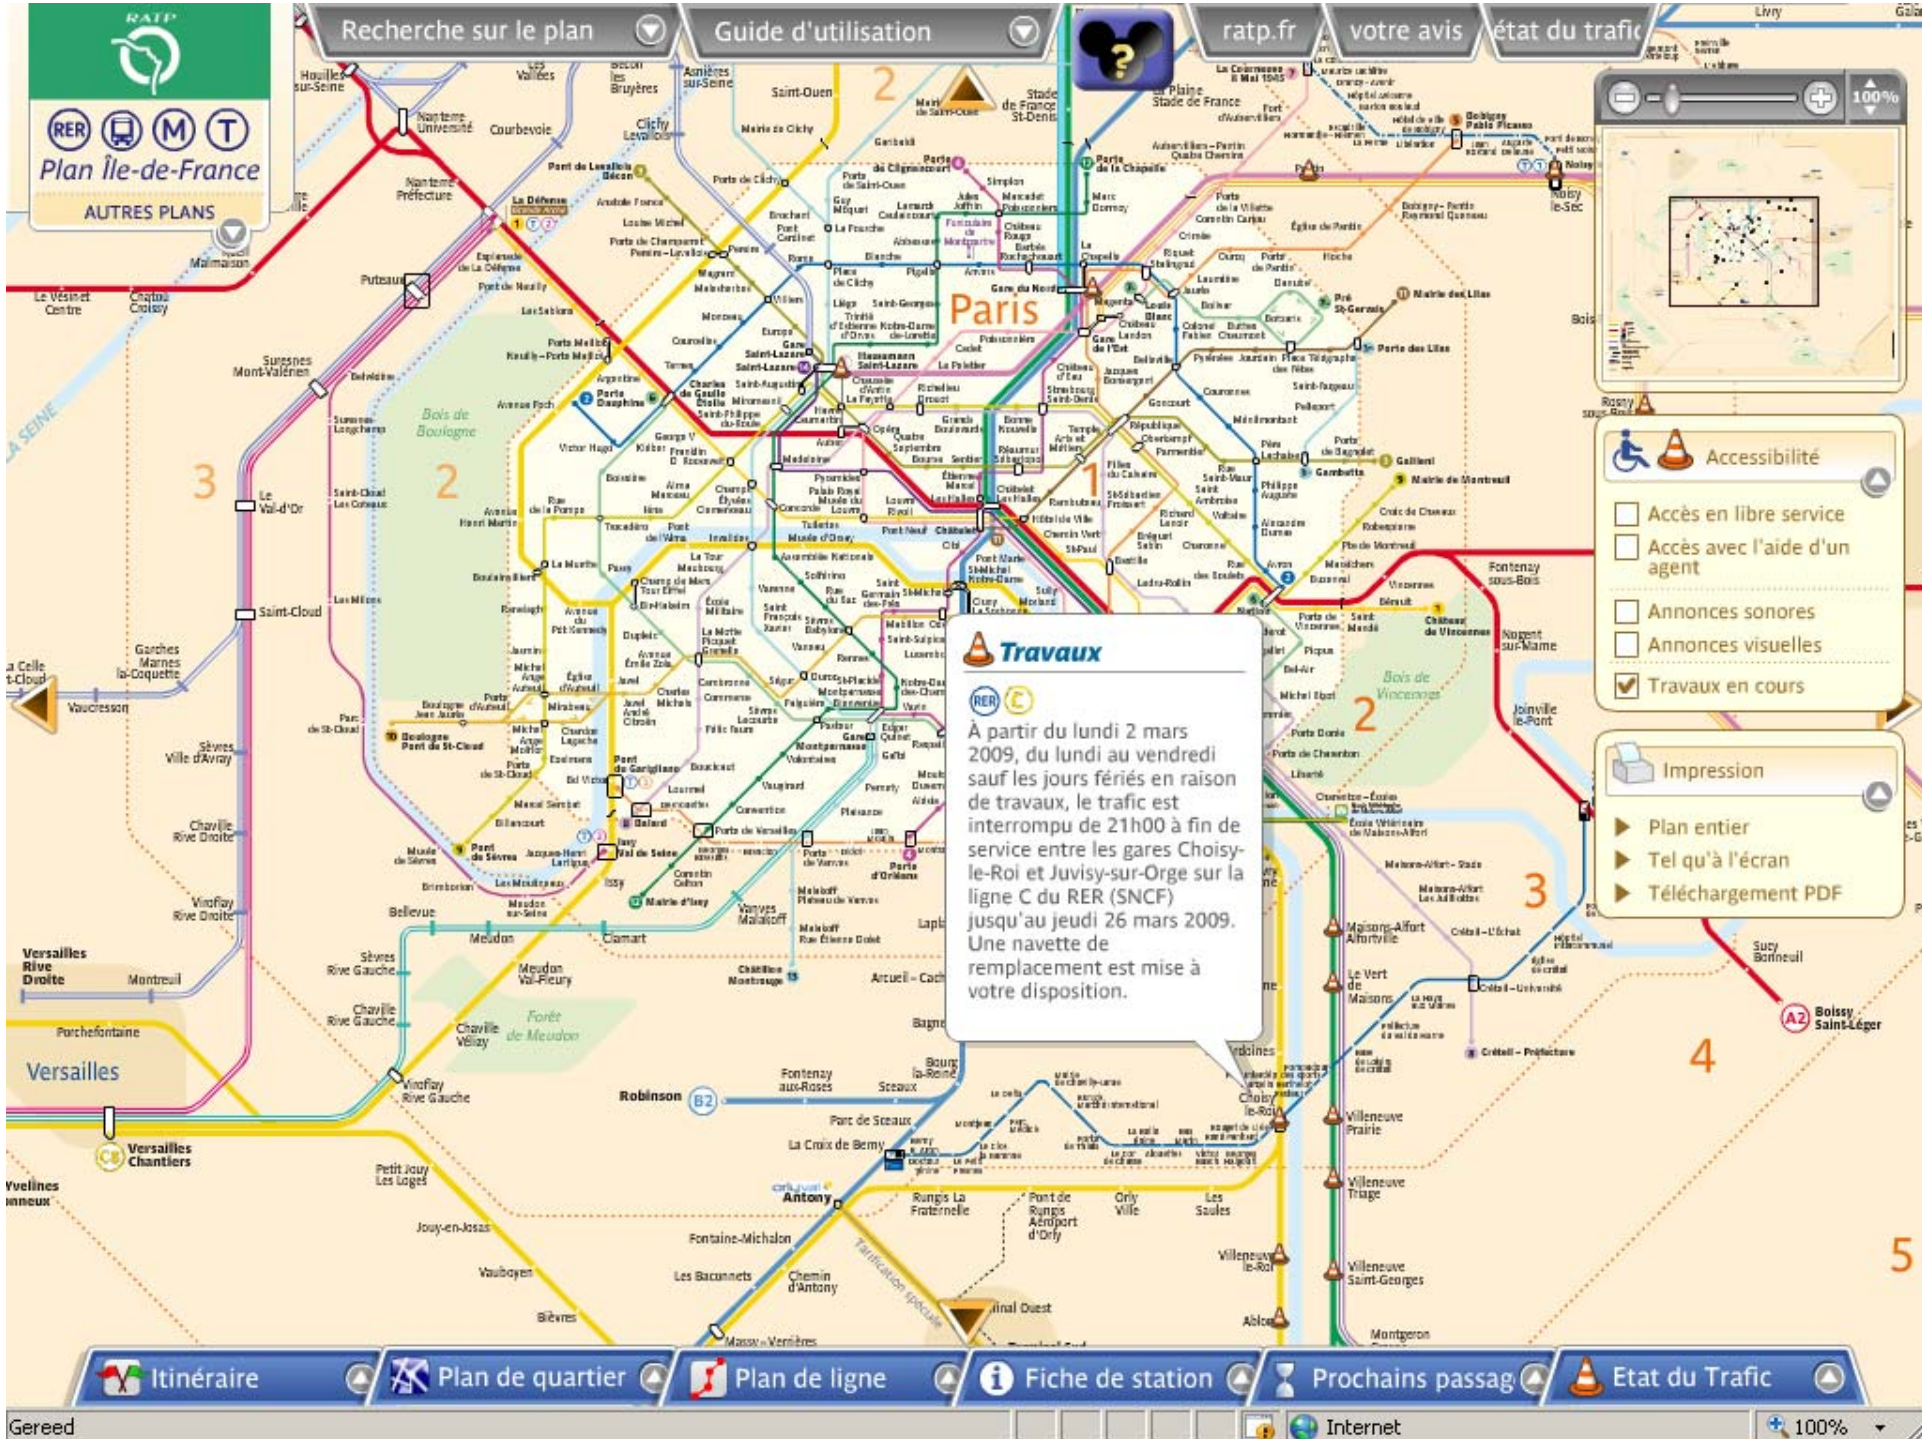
RATP

Plan Île-de-France

AUTRES PLANS

Recherche sur le plan

Guide d'utilisation

ratp.fr

votre avis

état du trafic

100%

Paris

Accessibilité

Accès en libre service

Accès avec l'aide d'un agent

Annonces sonores

Annonces visuelles

Travaux en cours

Impression

Plan entier

Tel qu'à l'écran

Téléchargement PDF

Travaux

À partir du lundi 2 mars 2009, du lundi au vendredi sauf les jours fériés en raison de travaux, le trafic est interrompu de 21h00 à fin de service entre les gares Choisy-le-Roi et Juvisy-sur-Orge sur la ligne C du RER (SNCF) jusqu'au jeudi 26 mars 2009. Une navette de remplacement est mise à votre disposition.

Versailles

Bois de Boulogne

Bois de Vincennes

Forêt de Meudon

Itinéraire

Plan de quartier

Plan de ligne

Fiche de station

Prochains passag

Etat du Trafic

Gereed

Internet

100%